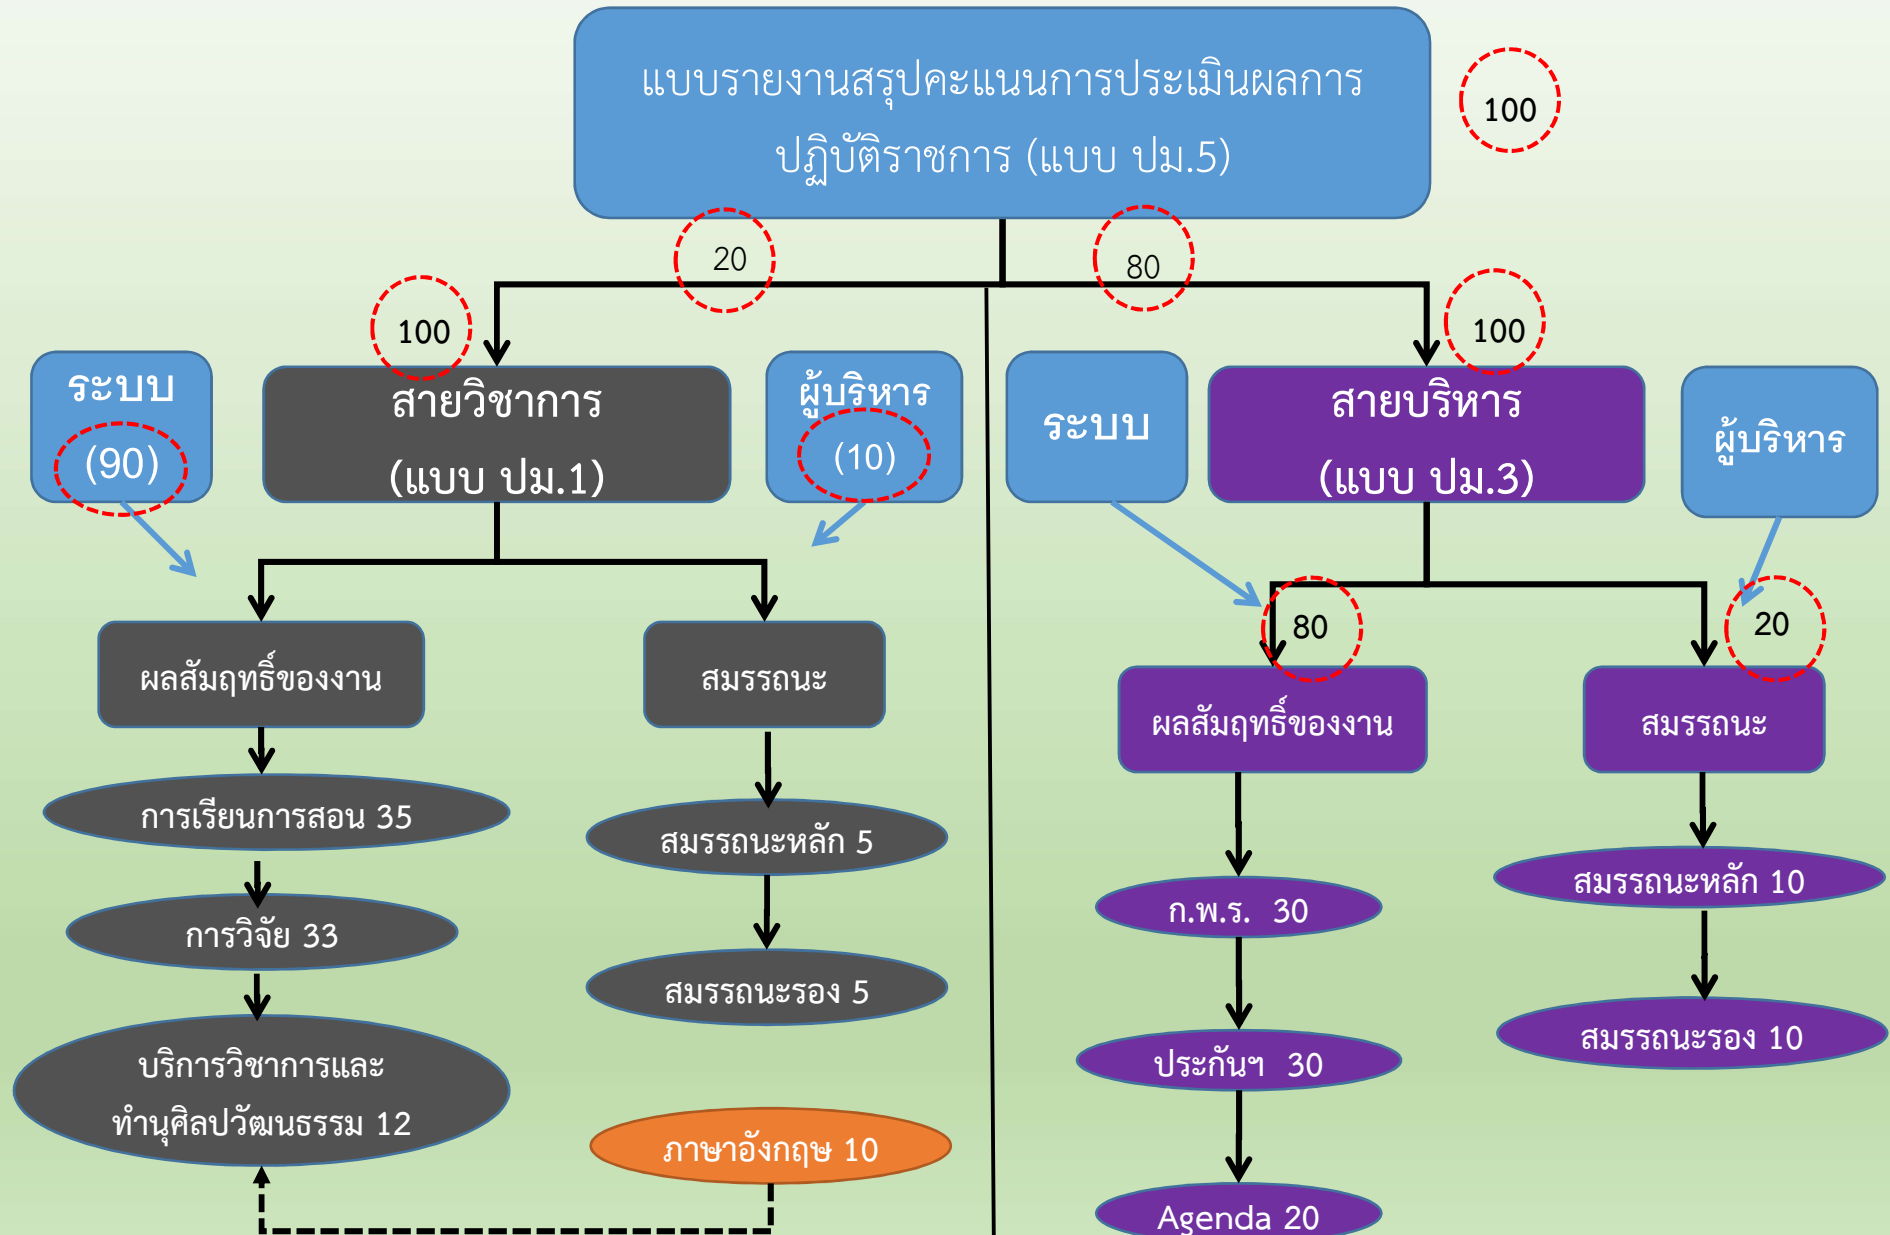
แบบรายงานสรุปคะแนนการประเมินผลการปฏิบัติราชการ (แบบ ปม.5)

100

20

80

100

ระบบ (90)

สายวิชาการ (แบบ ปม.1)

ผู้บริหาร (10)

ระบบ

100

สายบริหาร (แบบ ปม.3)

ผู้บริหาร

ผลสัมฤทธิ์ของงาน

สมรรถนะ

80

20

ผลสัมฤทธิ์ของงาน

สมรรถนะ

การเรียนการสอน 35

การวิจัย 33

บริการวิชาการและทำนุศิลปวัฒนธรรม 12

สมรรถนะหลัก 5

สมรรถนะรอง 5

ภาษาอังกฤษ 10

ก.พ.ร. 30

ประกันฯ 30

Agenda 20

สมรรถนะหลัก 10

สมรรถนะรอง 10